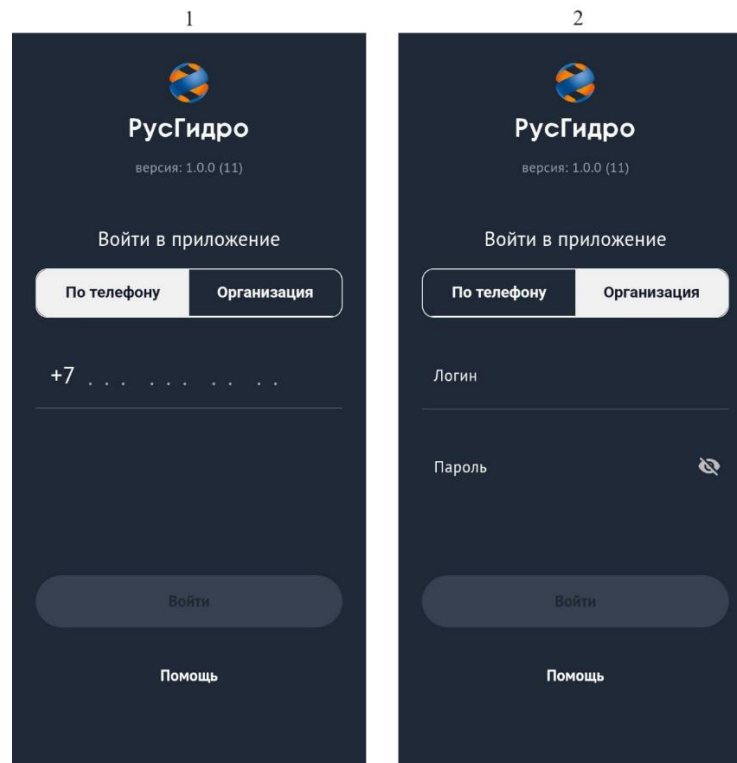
1

РусГидро

версия: 1.0.0 (11)

Войти в приложение

По телефону

Организация

+7 . . .  . . .  . .  . .

Войти

Помощь

2

РусГидро

версия: 1.0.0 (11)

Войти в приложение

По телефону

Организация

Логин

Пароль

Войти

Помощь